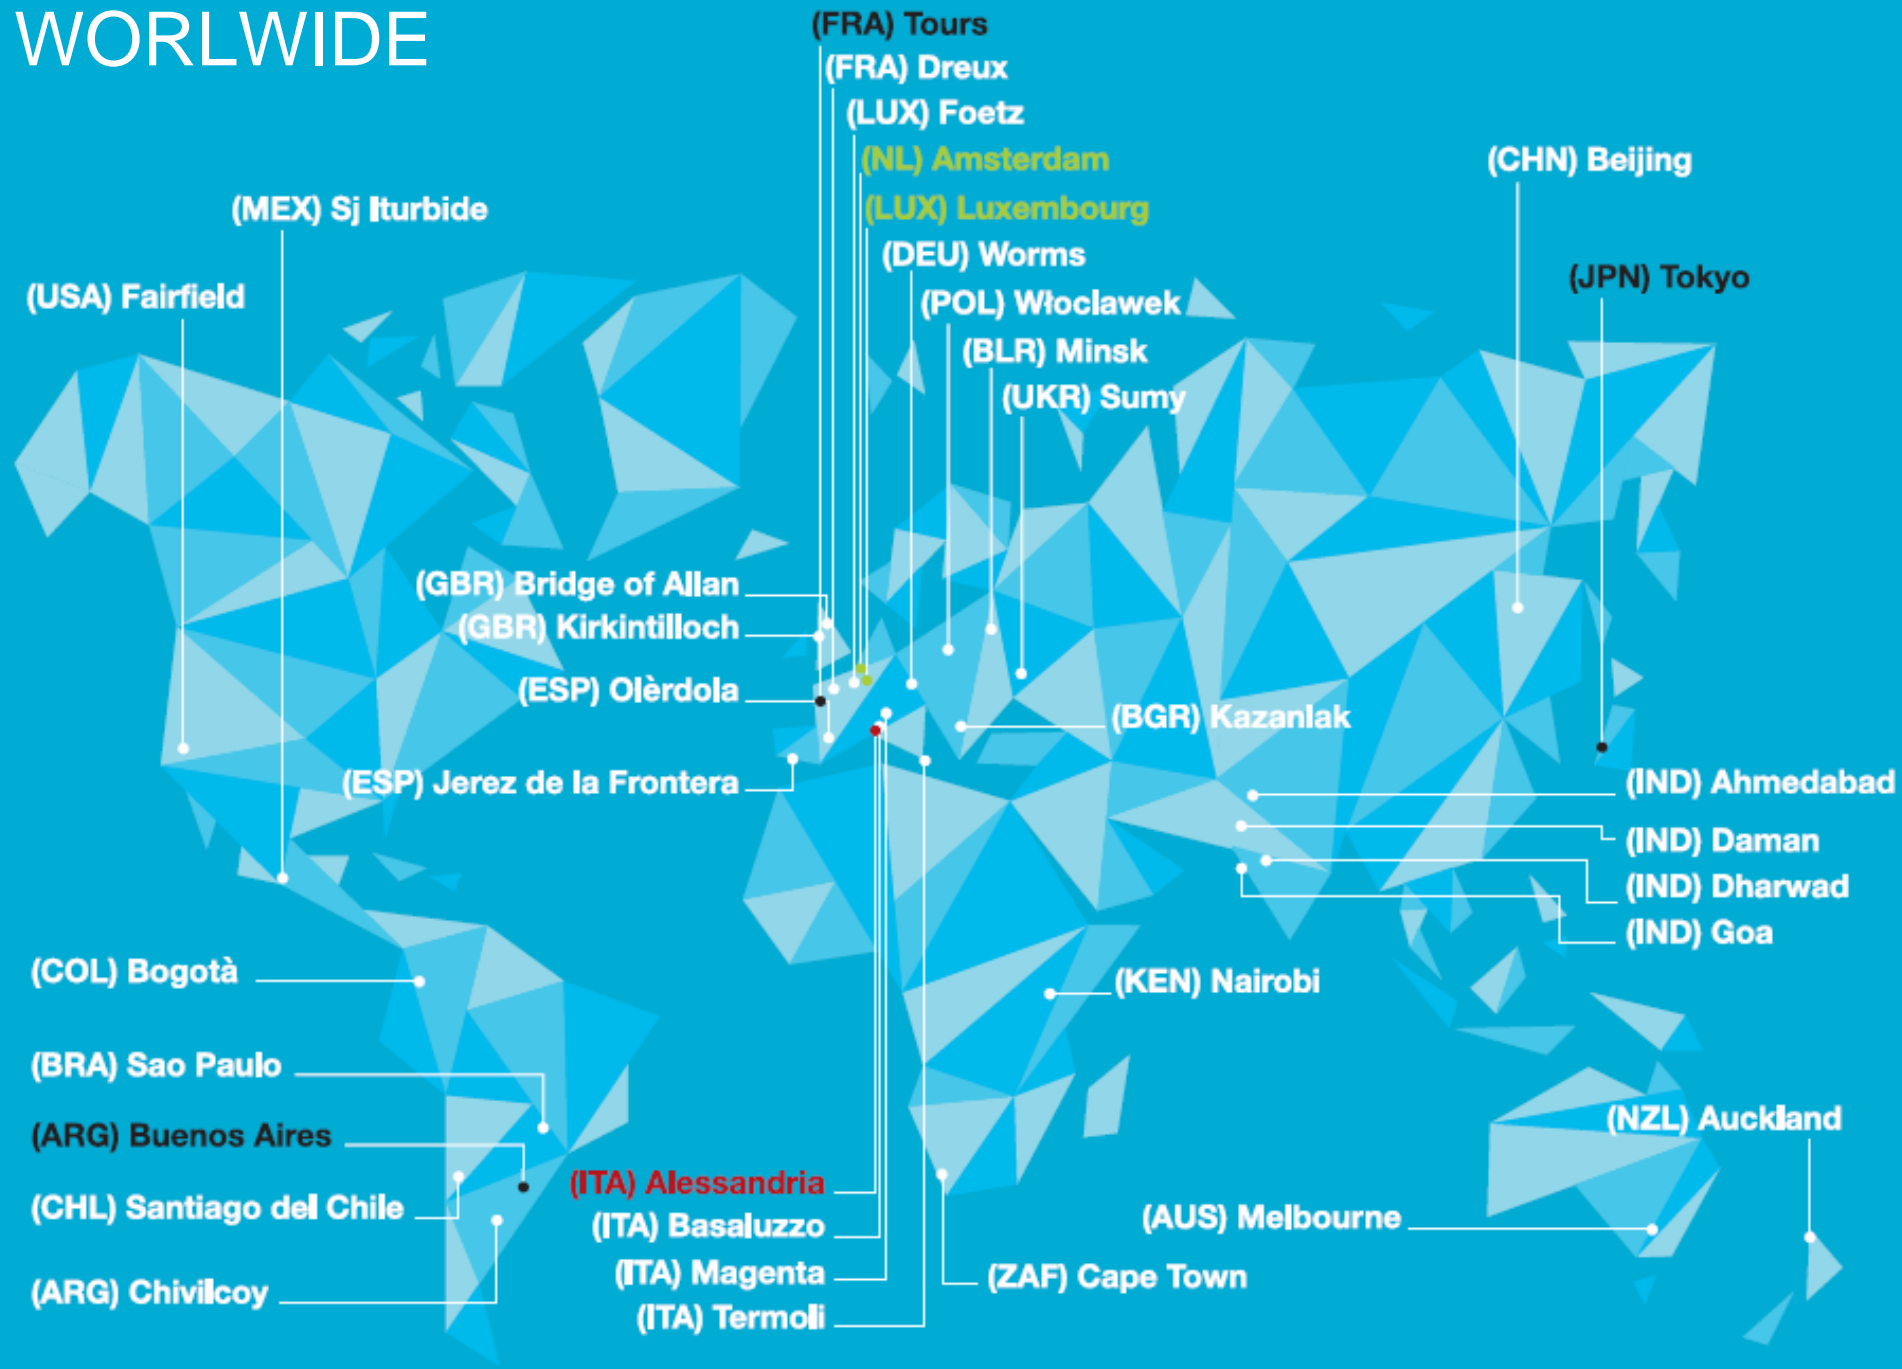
WORLWIDE

(FRA) Tours
(FRA) Dreux
(LUX) Foetz
(NL) Amsterdam
(LUX) Luxembourg
(DEU) Worms
(POL) Włoclawek
(BLR) Minsk
(UKR) Sumy

(CHN) Beijing
(JPN) Tokyo

(MEX) Sj Iturbide
(USA) Fairfield

(GBR) Bridge of Allan
(GBR) Kirkintilloch
(ESP) Olèrdola
(ESP) Jerez de la Frontera

(BGR) Kazanlak

(IND) Ahmedabad
(IND) Daman
(IND) Dharwad
(IND) Goa

(KEN) Nairobi

(COL) Bogotà
(BRA) Sao Paulo
(ARG) Buenos Aires
(CHL) Santiago del Chile
(ARG) Chivilcoy

(ITA) Alessandria
(ITA) Basaluzzo
(ITA) Magenta
(ITA) Termoli

(ZAF) Cape Town
(AUS) Melbourne
(NZL) Auckland